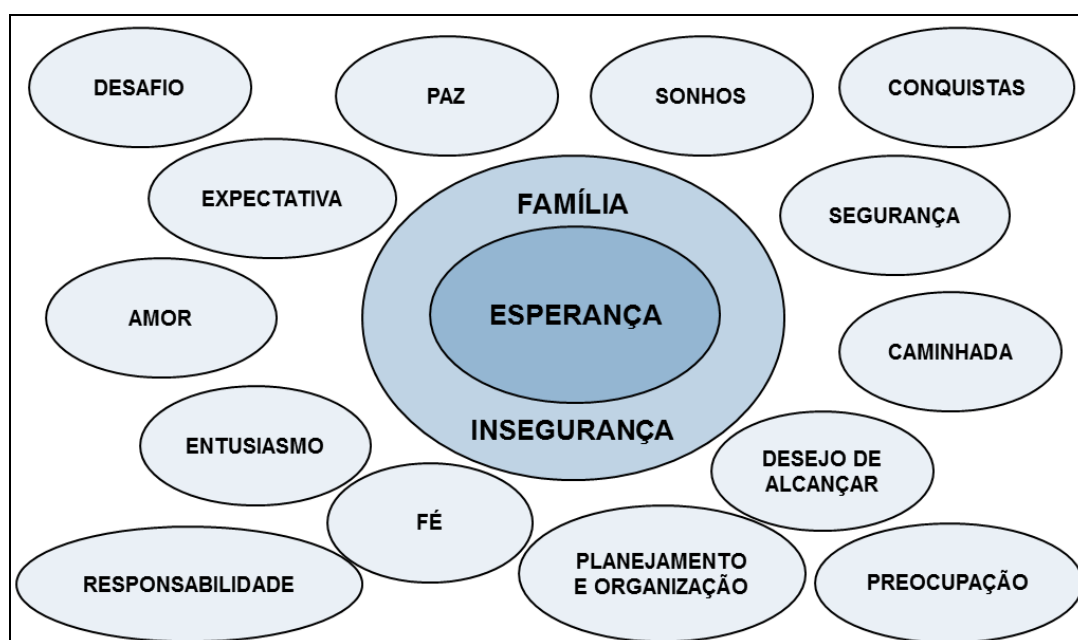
DESAFIO

PAZ

SONHOS

CONQUISTAS

EXPECTATIVA

FAMÍLIA

SEGURANÇA

AMOR

ESPERANÇA

CAMINHADA

INSEGURANÇA

ENTUSIASMO

DESEJO DE ALCANÇAR

FÉ

RESPONSABILIDADE

PLANEJAMENTO E ORGANIZAÇÃO

PREOCUPAÇÃO